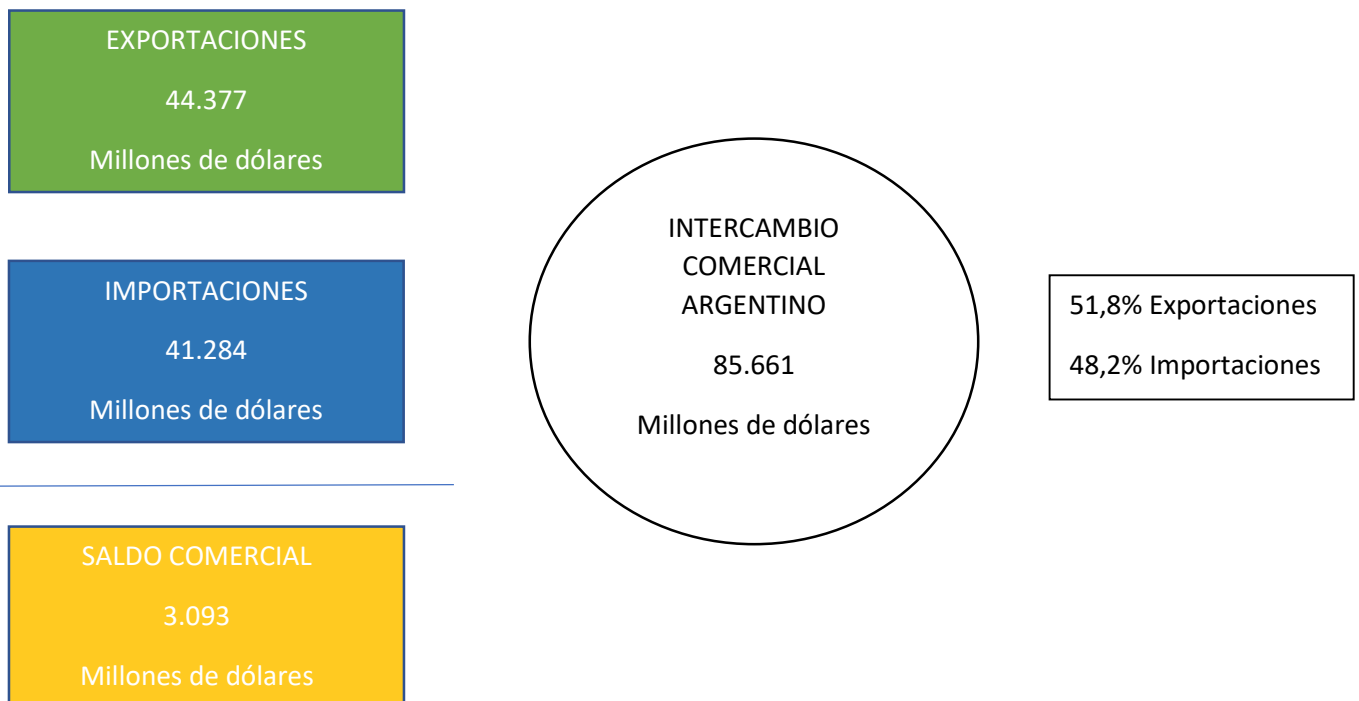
EXPORTACIONES

44.377

Millones de dólares

IMPORTACIONES

41.284

Millones de dólares

SALDO COMERCIAL

3.093

Millones de dólares

INTERCAMBIO COMERCIAL ARGENTINO

85.661

Millones de dólares

51,8% Exportaciones

48,2% Importaciones